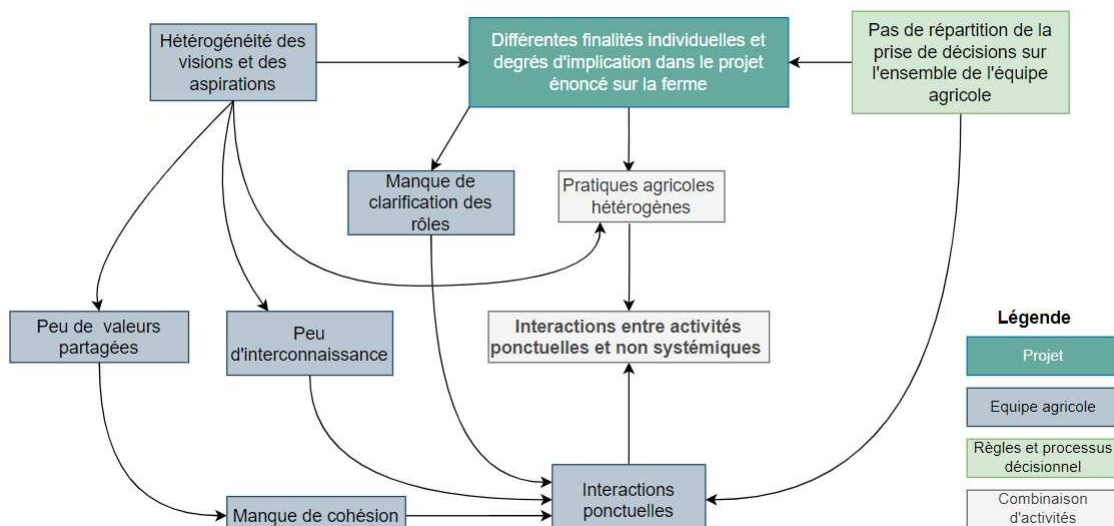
Hétérogénéité des visions et des aspirations

Différentes finalités individuelles et degrés d'implication dans le projet énoncé sur la ferme

Pas de répartition de la prise de décisions sur l'ensemble de l'équipe agricole

Manque de clarification des rôles

Pratiques agricoles hétérogènes

Peu de valeurs partagées

Peu d'interconnaissance

Interactions entre activités ponctuelles et non systémiques

Manque de cohésion

Interactions ponctuelles

Légende

Projet

Equipe agricole

Règles et processus décisionnel

Combinaison d'activités